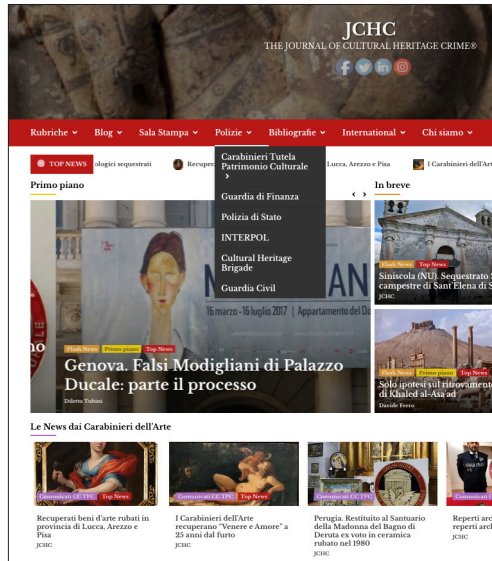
JCHC
THE JOURNAL OF CULTURAL HERITAGE CRIME®

Rubriche Blog Sala Stampa Polizie Bibliografie International Chi siamo

TOP NEWS ologici sequestrati Recuper Lucca, Arezzo e Pisa I Carabinieri dell'Art

Carabinieri Tutela Patrimonio Culturale
Guardia di Finanza
Polizia di Stato
INTERPOL
Cultural Heritage Brigade
Guardia Civil

Primo piano

16 marzo -16 luglio 2017 | Appartamento del Doge

Flash News Primo piano Top News
Genova. Falsi Modigliani di Palazzo Ducale: parte il processo
Diletta Tobini

In breve

Flash News Top News
Siniscola (NU). Sequestrato campestre di Sant'Elena di
JCHC

Flash News Primo piano Top News
Solo ipotesi sul ritrovamento di Khaled al-Asaad
Davide Ferro

Le News dai Carabinieri dell'Arte

Comunicati CC TPC Top News
Recuperati beni d'arte rubati in provincia di Lucca, Arezzo e Pisa
JCHC

Comunicati CC TPC Top News
I Carabinieri dell'Arte recuperano "Venere e Amore" a 25 anni dal furto
JCHC

Comunicati CC TPC Top News
Perugia. Restituito al Santuario della Madonna del Bagno di Deruta ex voto in ceramica rubato nel 1980
JCHC

Comunicati C
Reperti arc reperti arch
JCHC